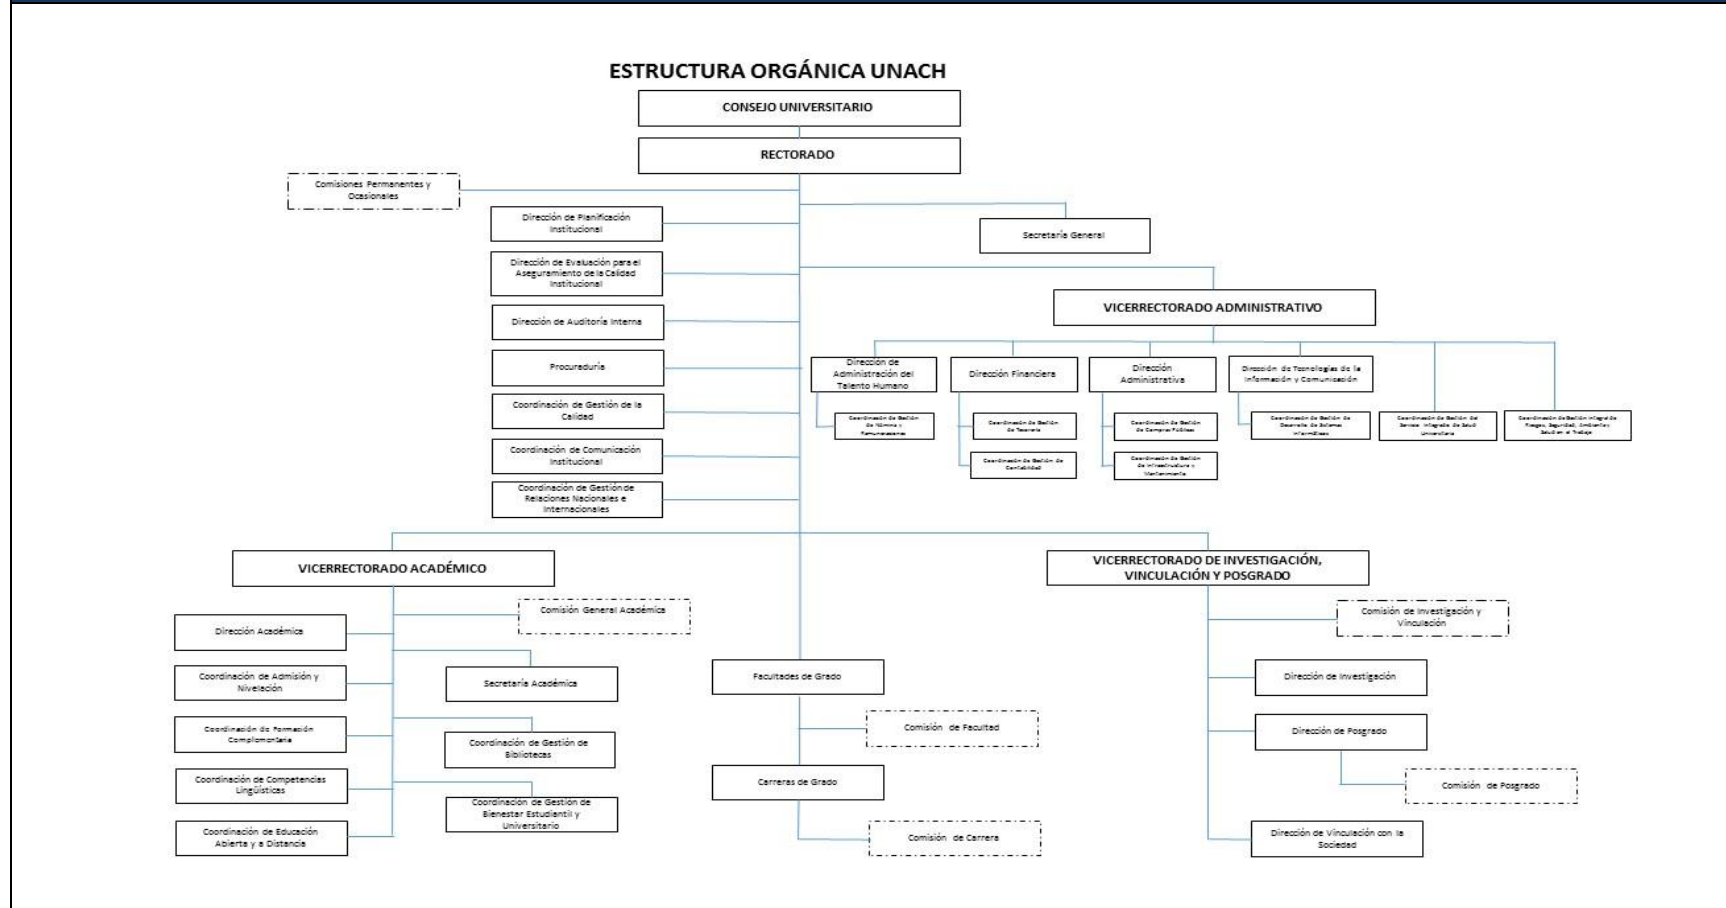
ESTRUCTURA ORGÁNICA UNACH

CONSEJO UNIVERSITARIO

RECTORADO

Comisiones Permanentes y Ocasionales

Dirección de Planificación Institucional

Dirección de Evaluación para el Aseguramiento de la Calidad Institucional

Dirección de Auditoría Interna

Procuraduría

Coordinación de Gestión de la Calidad

Coordinación de Comunicación Institucional

Coordinación de Gestión de Relaciones Nacionales e Internacionales

Secretaría General

VICERRECTORADO ADMINISTRATIVO

Dirección de Administración del Talento Humano

Coordinación de Gestión de Nómina y Remuneraciones

Dirección Financiera

Coordinación de Gestión de Tesorería

Coordinación de Gestión de Contabilidad

Dirección Administrativa

Coordinación de Gestión de Compras Públicas

Coordinación de Gestión de Infraestructura y Mantenimiento

Dirección de Tecnologías de la Información y Comunicación

Coordinación de Gestión de Desarrollo de Sistemas Informáticos

Coordinación de Gestión del Servicio Integrado de Salud Universitaria

Coordinación de Gestión Integral de Riesgos, Seguridad, Ambiente y Salud en el Trabajo

VICERRECTORADO ACADÉMICO

Comisión General Académica

Dirección Académica

Coordinación de Admisión y Nivelación

Secretaría Académica

Coordinación de Formación Complementaria

Coordinación de Gestión de Bibliotecas

Coordinación de Competencias Lingüísticas

Coordinación de Gestión de Bienestar Estudiantil y Universitario

Coordinación de Educación Abierta y a Distancia

Facultades de Grado

Comisión de Facultad

Carreras de Grado

Comisión de Carrera

VICERRECTORADO DE INVESTIGACIÓN, VINCULACIÓN Y POSGRADO

Comisión de Investigación y Vinculación

Dirección de Investigación

Dirección de Posgrado

Comisión de Posgrado

Dirección de Vinculación con la Sociedad